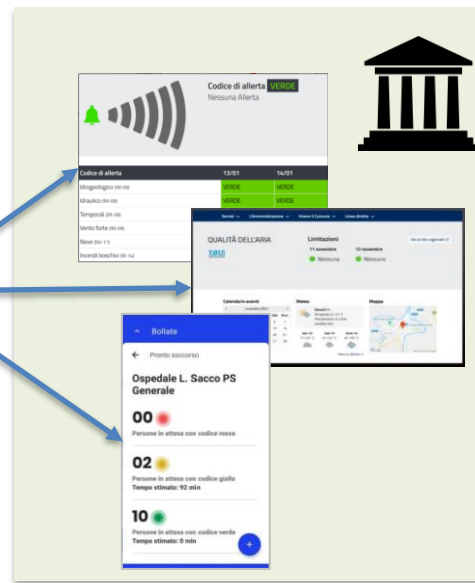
Codice di allerta VERDE
Nessuna Allerta

| Codice di allerta | 13/01 | 14/01 |
|---|---|---|
| Idrogeologico | VERDE | VERDE |
| Idraulico | VERDE | VERDE |
| Temporali | VERDE | VERDE |
| Vento forte | VERDE | VERDE |
| Neve | VERDE | VERDE |
| Incendi boschivi | VERDE | VERDE |

Servizi L'Amministrazione Vivere il Comune Linee dirette

QUALITÀ DELL'ARIA

Limitazioni
11 novembre 12 novembre
Nessuna Nessuna

Calendario eventi
Meteo
Mappa

Bollate
Pronto soccorso
Ospedale L. Sacco PS Generale
00
Persone in attesa con codice rosso
02
Persone in attesa con codice giallo
Tempo stimato: 92 min
10
Persone in attesa con codice verde
Tempo stimato: 0 min
+